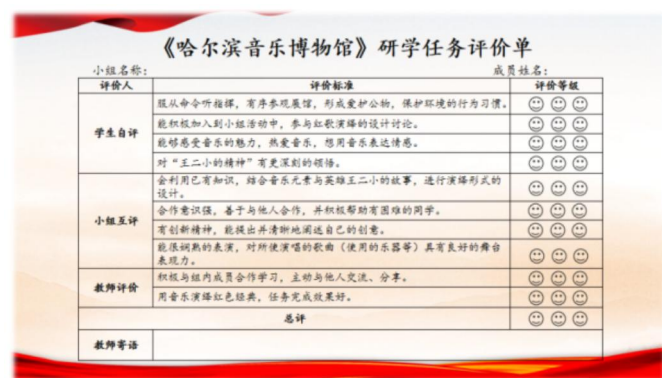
《哈尔滨音乐博物馆》研学任务评价单

小组名称：　　　　　　　　　　　　　　　　　　　成员姓名：

| 评价人 | 评价标准 | 评价等级 |
|---|---|---|
| 学生自评 | 服从命令听指挥，有序参观展馆，形成爱护公物，保护环境的行为习惯。 | ☺ ☺ ☺ |
| | 能积极加入到小组活动中，参与红歌演绎的设计讨论。 | ☺ ☺ ☺ |
| | 能够感受音乐的魅力，热爱音乐，想用音乐表达情感。 | ☺ ☺ ☺ |
| | 对"王二小的精神"有更深刻的领悟。 | ☺ ☺ ☺ |
| 小组互评 | 会利用已有知识，结合音乐元素与英雄王二小的故事，进行演绎形式的设计。 | ☺ ☺ ☺ |
| | 合作意识强，善于与他人合作，并积极帮助有困难的同学。 | ☺ ☺ ☺ |
| | 有创新精神，能提出并清晰地阐述自己的创意。 | ☺ ☺ ☺ |
| | 能很调影的表演，对所使演唱的歌曲（使用的乐器等）具有良好的舞台表现力。 | ☺ ☺ ☺ |
| 教师评价 | 积极与组内成员合作学习，主动与他人交流、分享。 | ☺ ☺ ☺ |
| | 用音乐演绎红色经典，任务完成效果好。 | ☺ ☺ ☺ |
| | 总评 | ☺ ☺ ☺ |
| 教师寄语 | | |